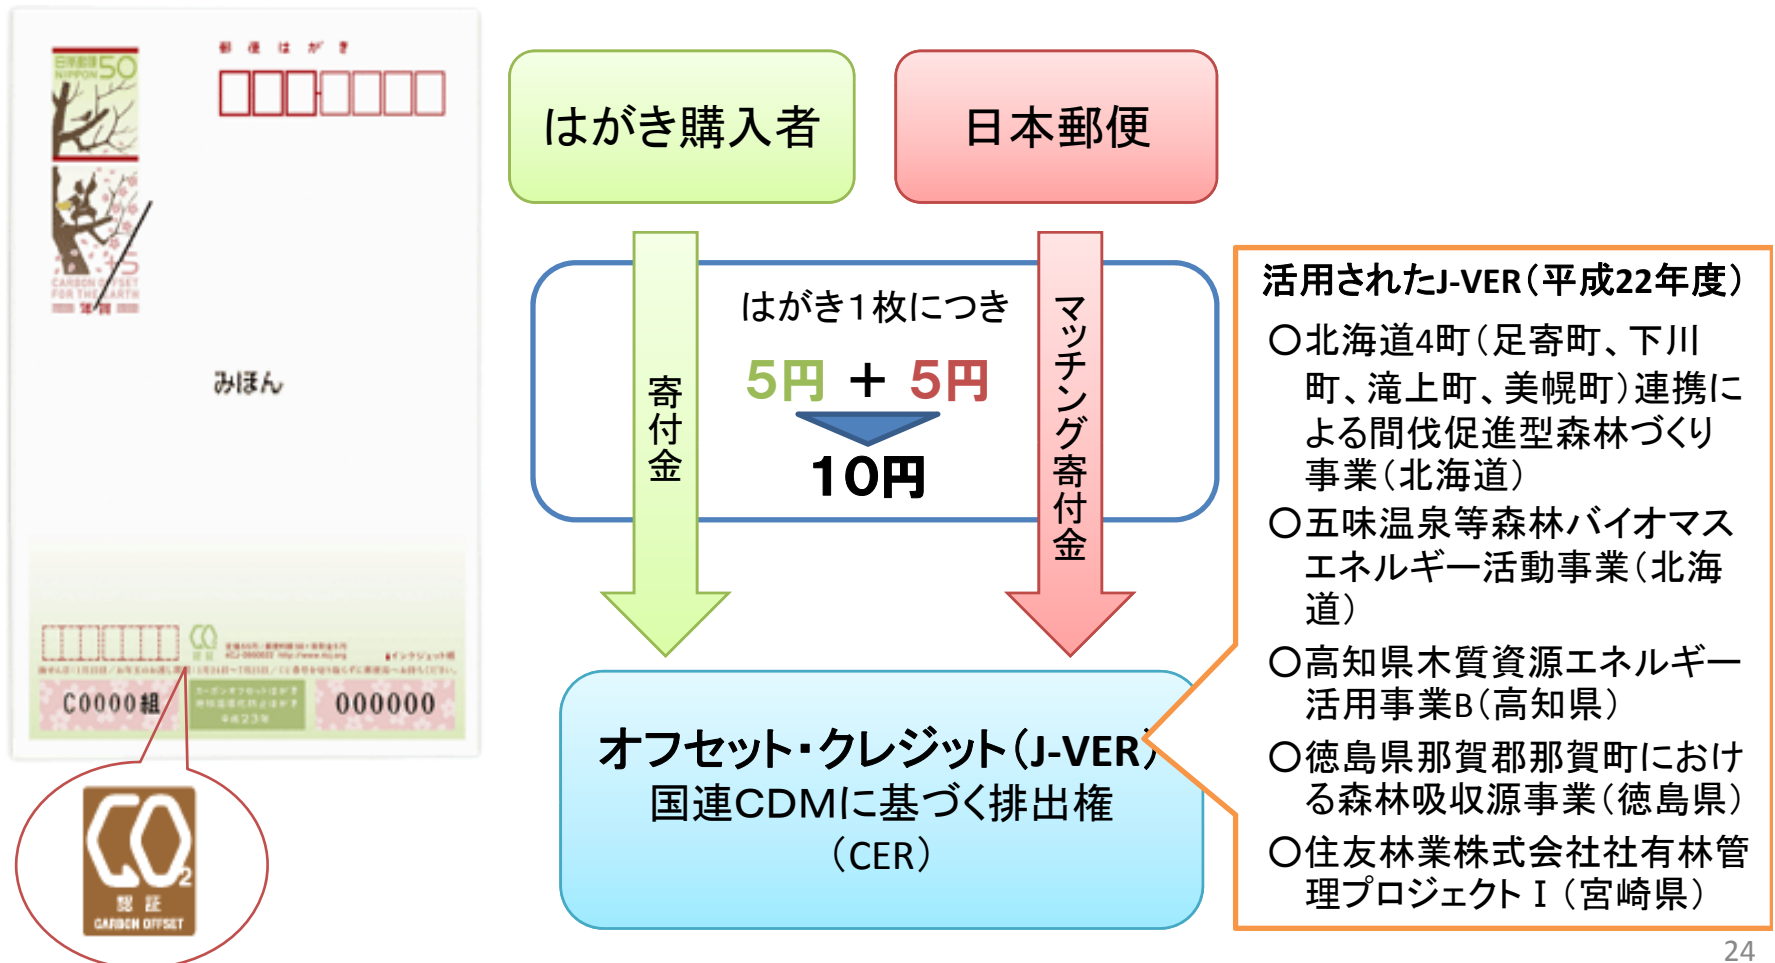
日本郵便 NIPPON 50

郵便はがき

CARBON OFFSET FOR THE EARTH

年賀

みほん

C0000組

000000

認証 CARBON OFFSET

はがき購入者

日本郵便

寄付金

はがき1枚につき

5円 ＋ 5円

10円

マッチング寄付金

オフセット・クレジット（J-VER）
国連CDMに基づく排出権
（CER）

活用されたJ-VER（平成22年度）

○北海道4町（足寄町、下川町、滝上町、美幌町）連携による間伐促進型森林づくり事業（北海道）

○五味温泉等森林バイオマスエネルギー活動事業（北海道）

○高知県木質資源エネルギー活用事業B（高知県）

○徳島県那賀郡那賀町における森林吸収源事業（徳島県）

○住友林業株式会社社有林管理プロジェクトⅠ（宮崎県）

24